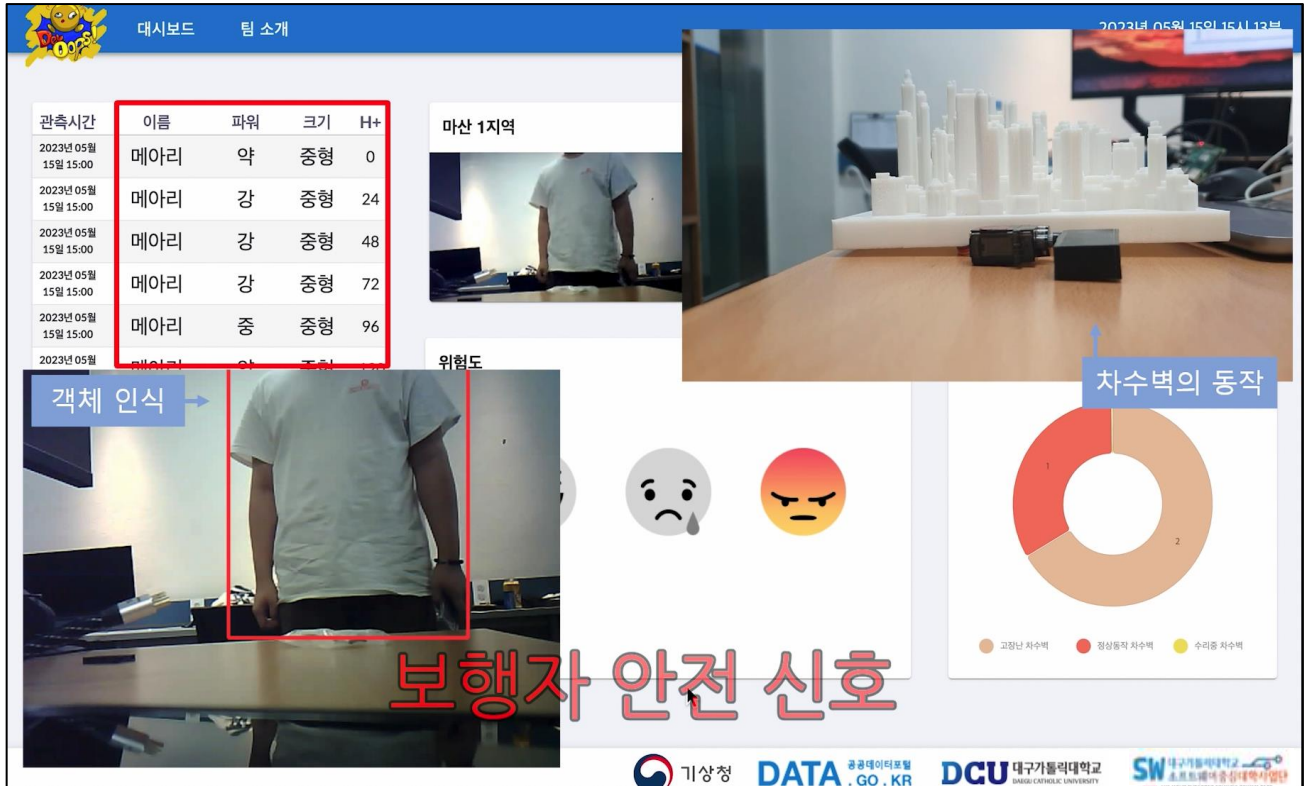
DevOops!

대시보드 팀 소개

2023년 05월 15일 15시 13분

| 관측시간 | 이름 | 파워 | 크기 | H+ |
|---|---|---|---|---|
| 2023년 05월 15일 15:00 | 메아리 | 약 | 중형 | 0 |
| 2023년 05월 15일 15:00 | 메아리 | 강 | 중형 | 24 |
| 2023년 05월 15일 15:00 | 메아리 | 강 | 중형 | 48 |
| 2023년 05월 15일 15:00 | 메아리 | 강 | 중형 | 72 |
| 2023년 05월 15일 15:00 | 메아리 | 중 | 중형 | 96 |
| 2023년 05월 | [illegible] | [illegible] | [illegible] | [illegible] |

마산 1지역

위험도

차수벽의 동작

객체 인식

1

2

고장난 차수벽 정상동작 차수벽 수리중 차수벽

보행자 안전 신호

기상청 DATA 공공데이터포털 .GO.KR DCU 대구가톨릭대학교 DAEGU CATHOLIC UNIVERSITY SW 대구가톨릭대학교 소프트웨어중심대학사업단